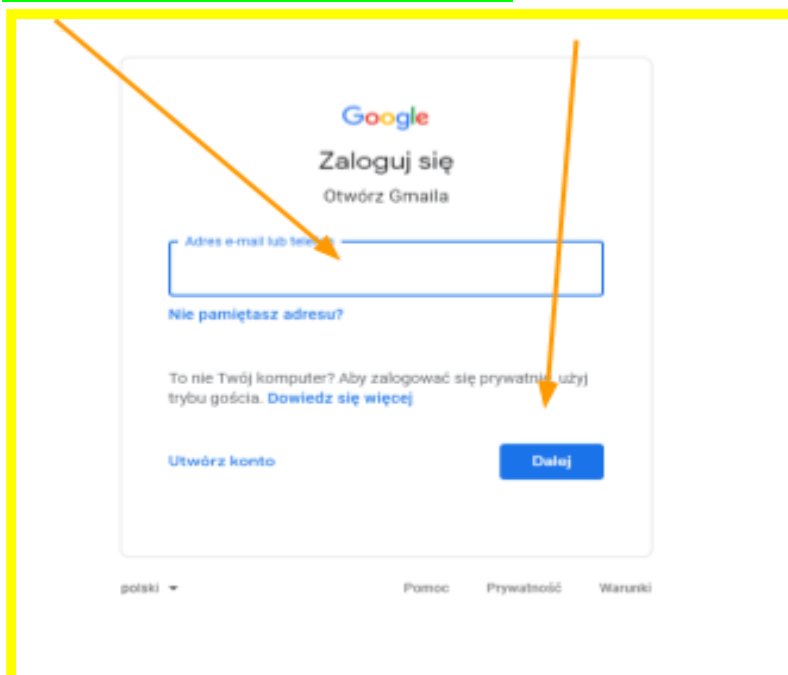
Google

Zaloguj się

Otwórz Gmaila

Adres e-mail lub tele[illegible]

Nie pamiętasz adresu?

To nie Twój komputer? Aby zalogować się prywatni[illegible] użyj trybu gościa. Dowiedz się więcej

Utwórz konto

Dalej

polski

Pomoc

Prywatność

Warunki